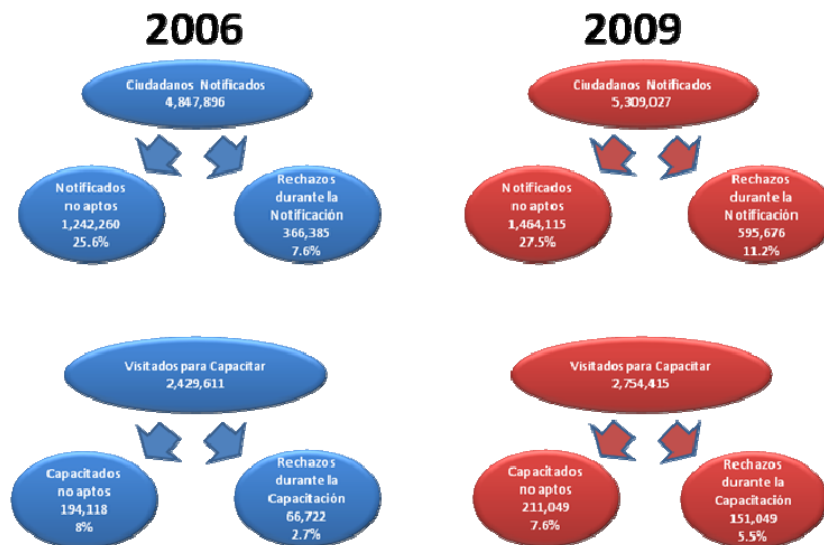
2006

Ciudadanos Notificados
4,847,896

Notificados no aptos
1,242,260
25.6%

Rechazos durante la Notificación
366,385
7.6%

Visitados para Capacitar
2,429,611

Capacitados no aptos
194,118
8%

Rechazos durante la Capacitación
66,722
2.7%

2009

Ciudadanos Notificados
5,309,027

Notificados no aptos
1,464,115
27.5%

Rechazos durante la Notificación
595,676
11.2%

Visitados para Capacitar
2,754,415

Capacitados no aptos
211,049
7.6%

Rechazos durante la Capacitación
151,049
5.5%